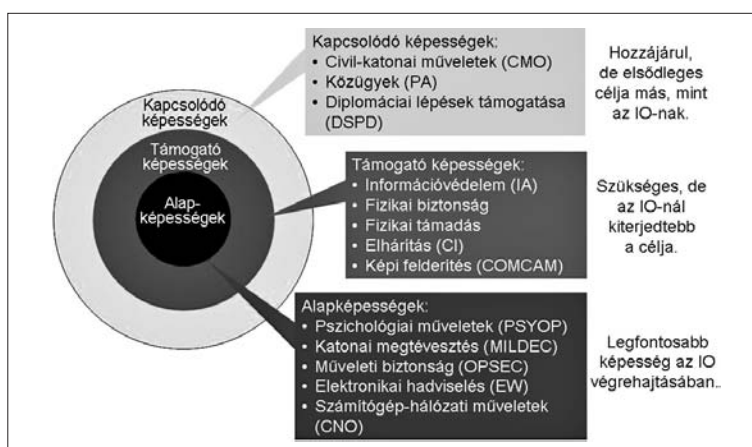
Kapcsolódó képességek

Támogató képességek

Alap-képességek

Kapcsolódó képességek:
• Civil-katonai műveletek (CMO)
• Közügyek (PA)
• Diplomáciai lépések támogatása (DSPD)

Hozzájárul, de elsődleges célja más, mint az IO-nak.

Támogató képességek:
• Információvédelem (IA)
• Fizikai biztonság
• Fizikai támadás
• Elhárítás (CI)
• Képi felderítés (COMCAM)

Szükséges, de az IO-nál kiterjedtebb a célja.

Alapképességek:
• Pszichológiai műveletek (PSYOP)
• Katonai megtévesztés (MILDEC)
• Műveleti biztonság (OPSEC)
• Elektronikai hadviselés (EW)
• Számítógép-hálózati műveletek (CNO)

Legfontosabb képesség az IO végrehajtásában..